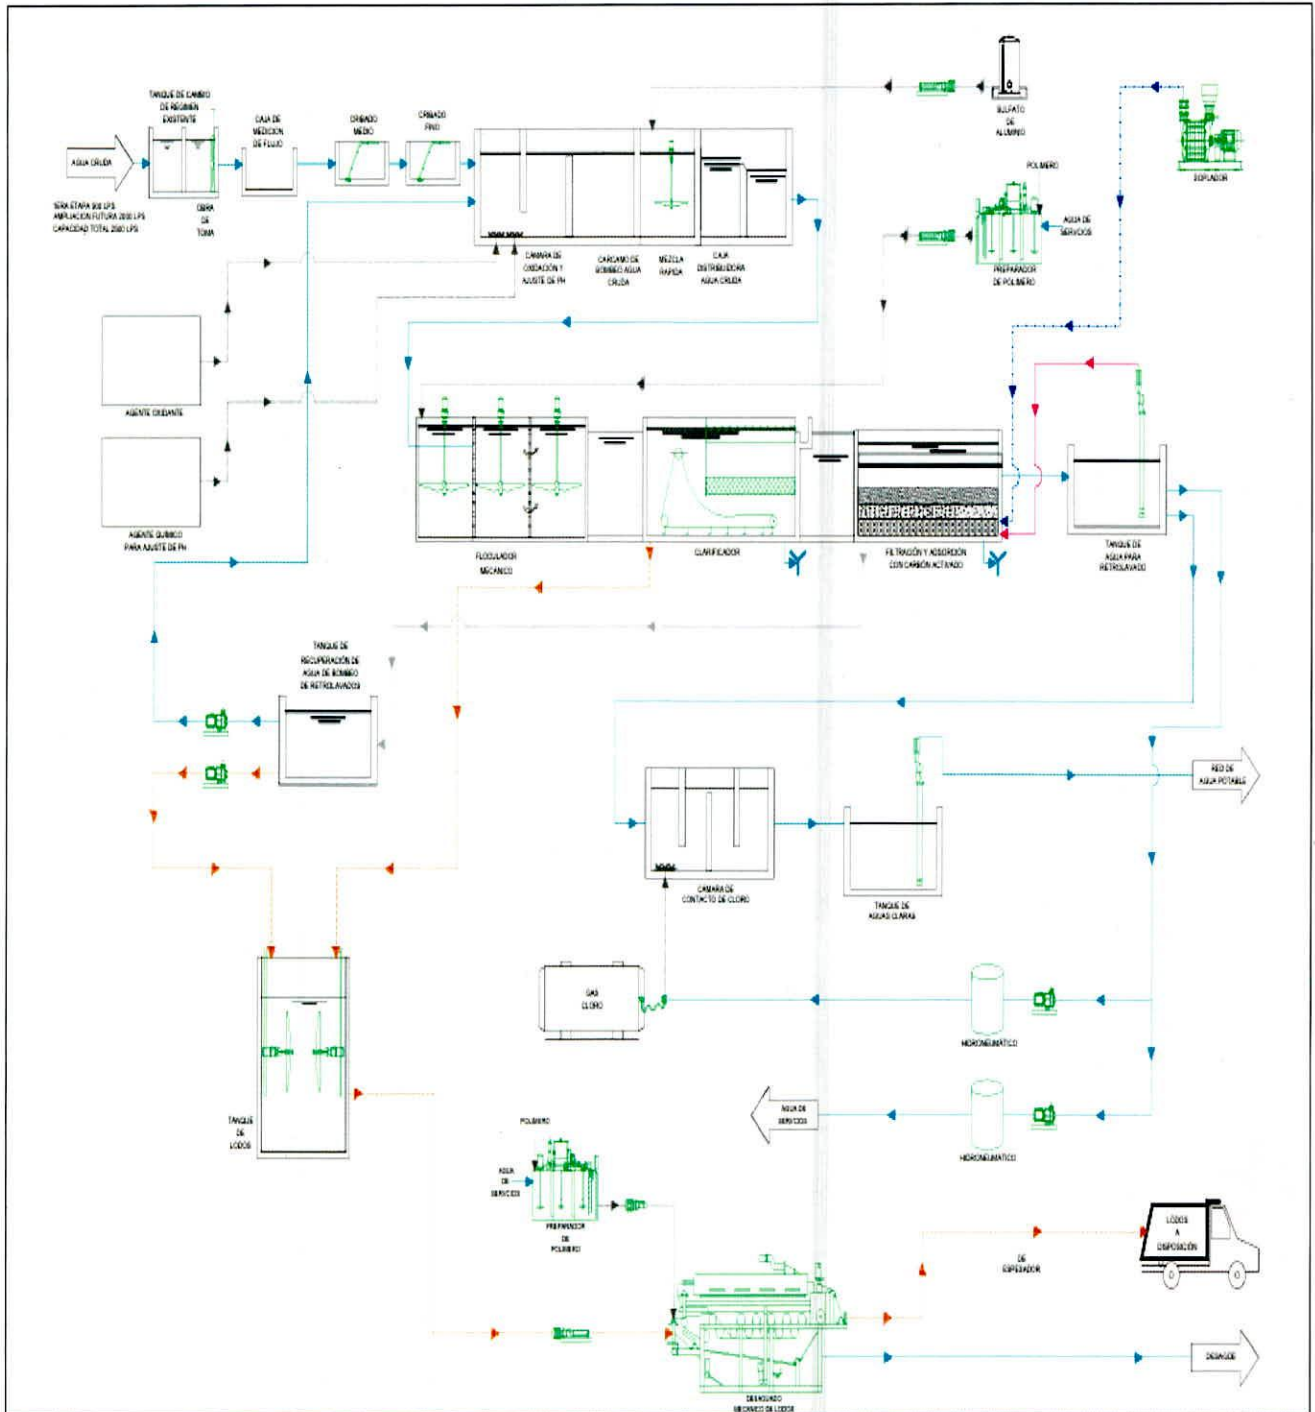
AGUA CRUDA

1ERA ETAPA 500 LPS
AMPLIACION FUTURA 2000 LPS
CAPACIDAD TOTAL 2500 LPS

TANQUE DE CAMBIO DE REGIMEN EXISTENTE

OBRA DE TOMA

CAJA DE MEDICION DE FLUJO

CRIBADO MEDIO

CRIBADO FINO

CAMARA DE OXIDACION Y AJUSTE DE PH

CARCAMO DE BOMBEO AGUA CRUDA

MEZCLA RAPIDA

CAJA DISTRIBUIDORA AGUA CRUDA

SULFATO DE ALUMINIO

POLIMERO

AGUA DE SERVICIOS

PREPARADOR DE POLIMERO

SOPLADOR

AGENTE OXIDANTE

AGENTE QUIMICO PARA AJUSTE DE PH

FLOCULADOR MECANICO

CLARIFICADOR

FILTRACION Y ADSORCION CON CARBON ACTIVADO

TANQUE DE AGUA PARA RETROLAVADO

TANQUE DE RECUPERACION DE AGUA DE BOMBEO DE RETROLAVADO

CAMARA DE CONTACTO DE CLORO

TANQUE DE AGUAS CLARAS

RED DE AGUA POTABLE

GAS CLORO

HIDRONEUMATICO

HIDRONEUMATICO

AGUA DE SERVICIOS

TANQUE DE LODOS

POLIMERO

AGUA DE SERVICIOS

PREPARADOR DE POLIMERO

DE ESPESADOR

LODOS A DISPOSICION

DESAGÜE

DESHIDRATADO MECANICO DE LODOS